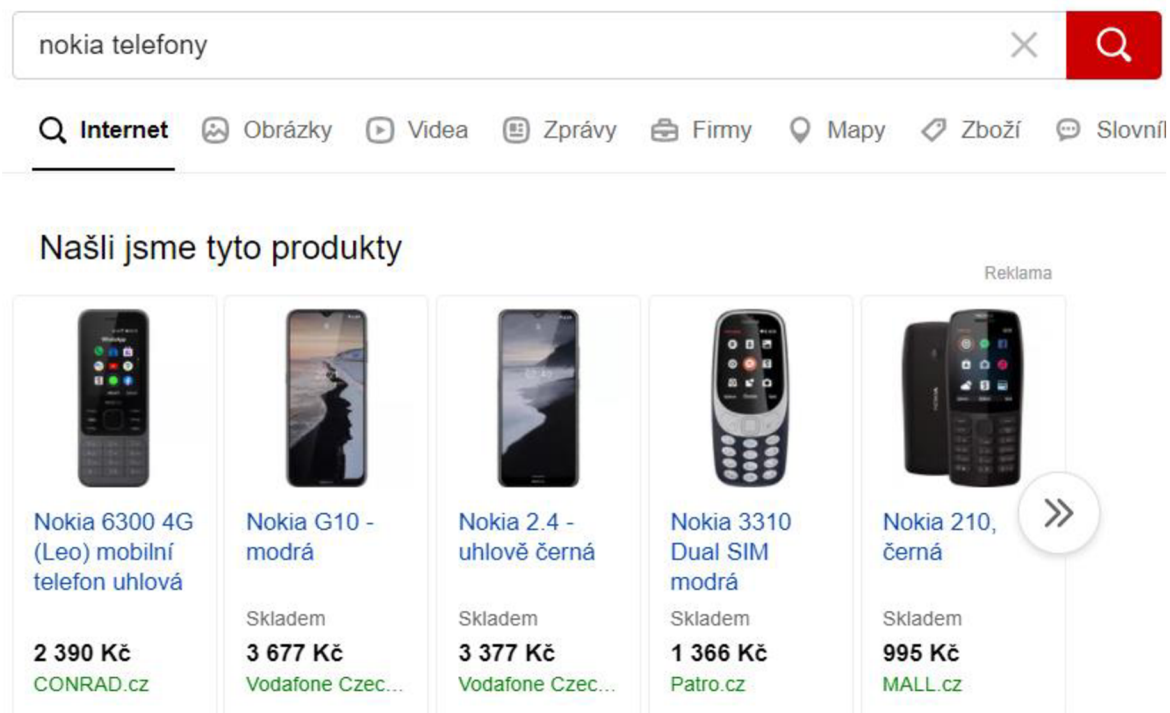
nokia telefony

Internet Obrázky Videa Zprávy Firmy Mapy Zboží Slovní

Našli jsme tyto produkty

Reklama

| Nokia 6300 4G (Leo) mobilní telefon uhlová | Nokia G10 - modrá | Nokia 2.4 - uhlově černá | Nokia 3310 Dual SIM modrá | Nokia 210, černá |
|---|---|---|---|---|
| | Skladem | Skladem | Skladem | Skladem |
| 2 390 Kč | 3 677 Kč | 3 377 Kč | 1 366 Kč | 995 Kč |
| CONRAD.cz | Vodafone Czec... | Vodafone Czec... | Patro.cz | MALL.cz |